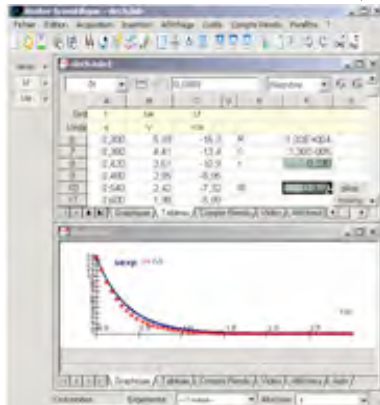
Atelier Scientifique - dtch.lab
Fichier Edition Acquisition Insertion Affichage Outils Compte Rendu Fenêtre ?
dtch.lab1
Standard
| | A | B | C | D | E | F |
|---|---|---|---|---|---|---|
| Sym | t | Uc | U' | | | |
| Unité | s | V | V/s | | | |
| 8 | 0,300 | 5,49 | -16,2 | R | | 1,00E+004 |
| 9 | 0,360 | 4,41 | -13,4 | C | | 3,00E-005 |
| 9 | 0,420 | 3,61 | -10,9 | τ | | 0,300 |
| 10 | 0,480 | 2,95 | -8,96 | | | |
| 10 | 0,540 | 2,42 | -7,32 | | | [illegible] |
| 11 | 0,600 | 1,98 | -5,99 | | | |
Graphique Tableau Compte Rendu Vidéo Affichage
uexp
0,5 1,0 1,5 2,0 2,5
t(s)
Graphique Tableau Compte Rendu Vidéo Affichage Aide